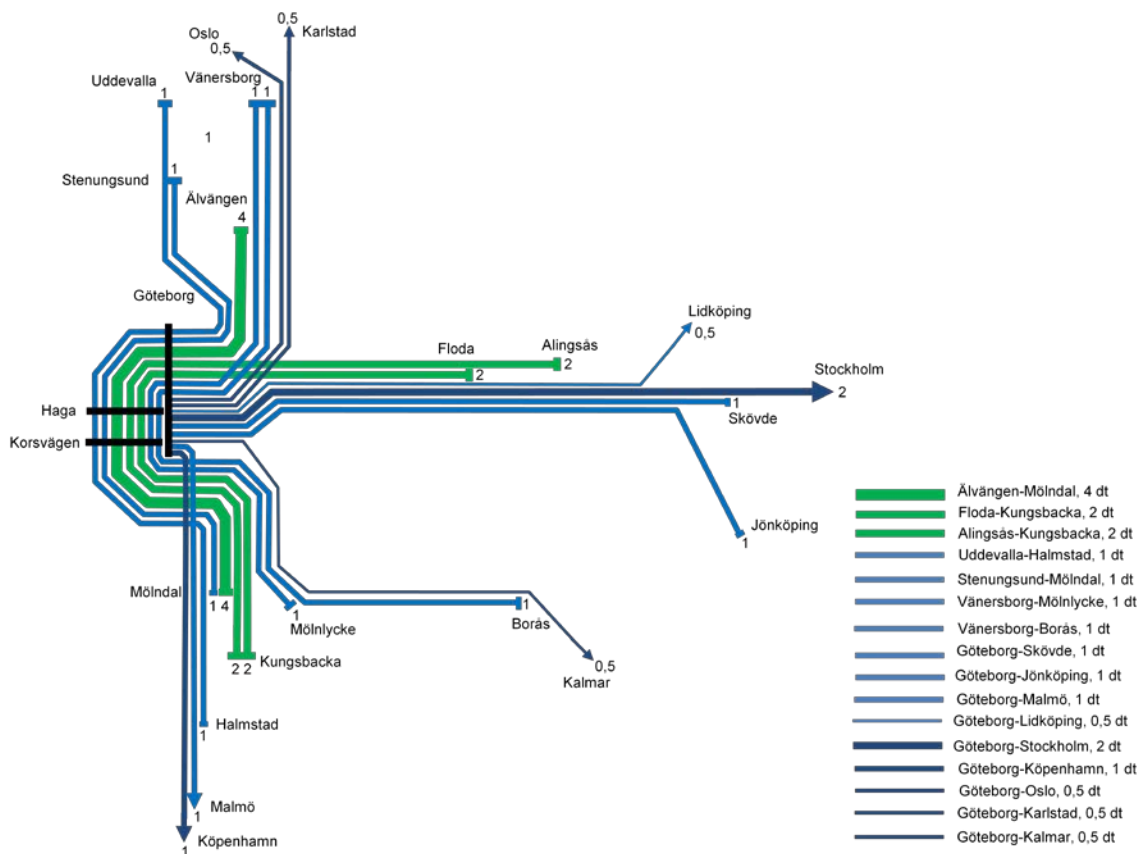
0,5
Karlstad
Oslo
0,5
Uddevalla
Vänersborg
1
1 1
1
1
Stenungsund
Älvängen
4
Göteborg
Lidköping
0,5
Floda
Alingsås
2
2
Stockholm
2
Haga
1
Skövde
Korsvägen
Jönköping
1
Mölndal
1 4
1
Mölnlycke
1
Borås
2 2
Kungsbacka
0,5
Kalmar
Halmstad
1
1
Malmö
1
Köpenhamn

Älvängen-Mölndal, 4 dt
Floda-Kungsbacka, 2 dt
Alingsås-Kungsbacka, 2 dt
Uddevalla-Halmstad, 1 dt
Stenungsund-Mölndal, 1 dt
Vänersborg-Mölnlycke, 1 dt
Vänersborg-Borås, 1 dt
Göteborg-Skövde, 1 dt
Göteborg-Jönköping, 1 dt
Göteborg-Malmö, 1 dt
Göteborg-Lidköping, 0,5 dt
Göteborg-Stockholm, 2 dt
Göteborg-Köpenhamn, 1 dt
Göteborg-Oslo, 0,5 dt
Göteborg-Karlstad, 0,5 dt
Göteborg-Kalmar, 0,5 dt